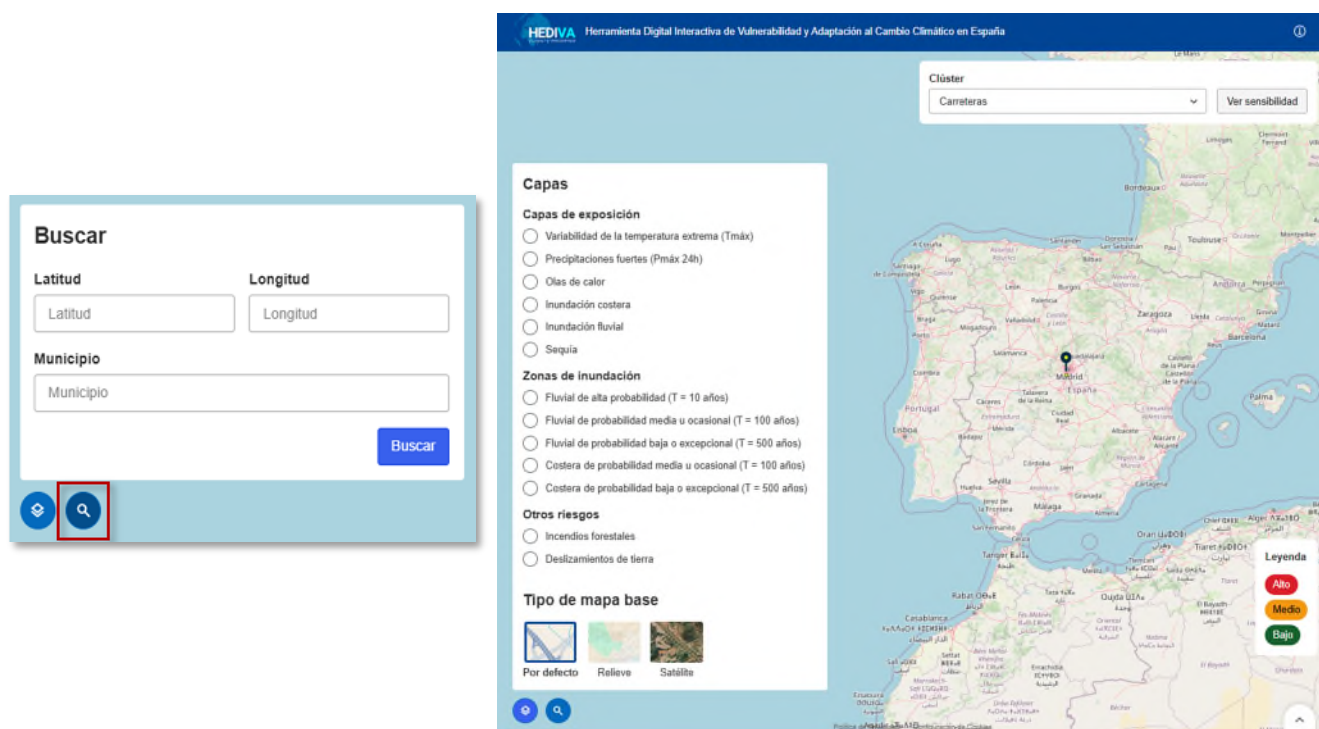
Buscar

Latitud

Latitud

Longitud

Longitud

Municipio

Municipio

Buscar

HEDIVA Herramienta Digital Interactiva de Vulnerabilidad y Adaptación al Cambio Climático en España

Clúster

Carreteras

Ver sensibilidad

Capas

Capas de exposición

Variabilidad de la temperatura extrema (Tmáx)

Precipitaciones fuertes (Pmáx 24h)

Olas de calor

Inundación costera

Inundación fluvial

Sequía

Zonas de inundación

Fluvial de alta probabilidad (T = 10 años)

Fluvial de probabilidad media u ocasional (T = 100 años)

Fluvial de probabilidad baja o excepcional (T = 500 años)

Costera de probabilidad media u ocasional (T = 100 años)

Costera de probabilidad baja o excepcional (T = 500 años)

Otros riesgos

Incendios forestales

Deslizamientos de tierra

Tipo de mapa base

Por defecto

Relieve

Satélite

Bordeaux

Toulouse

A Coruña

Santiago de Compostela

Lugo

León

Burgos

Zaragoza

Barcelona

Porto

Valladolid

Salamanca

Madrid

España

Portugal

Lisboa

Toledo

Valencia

Palma

Córdoba

Sevilla

Málaga

Granada

Murcia

Alicante

Leyenda

Alto

Medio

Bajo